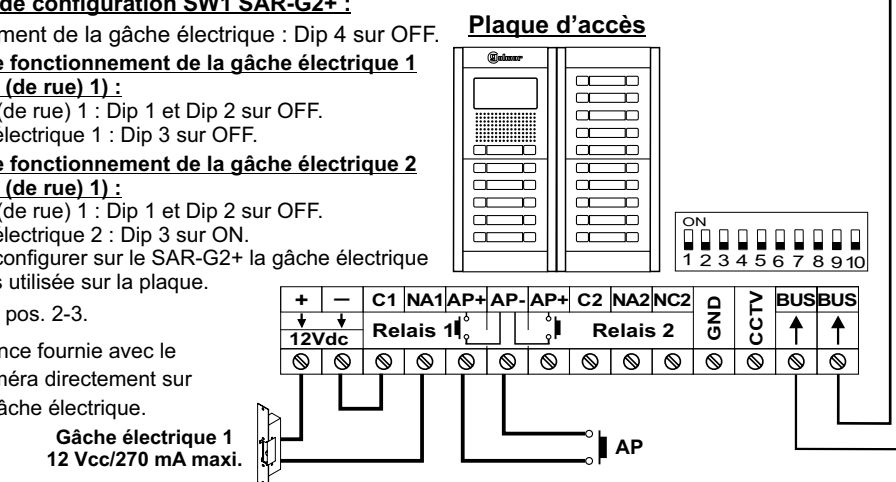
de configuration SW1 SAR-G2+ :

ment de la gâche électrique : Dip 4 sur OFF.

e fonctionnement de la gâche électrique 1 (de rue) 1) :

(de rue) 1 : Dip 1 et Dip 2 sur OFF.
électrique 1 : Dip 3 sur OFF.

e fonctionnement de la gâche électrique 2 (de rue) 1) :

(de rue) 1 : Dip 1 et Dip 2 sur OFF.
électrique 2 : Dip 3 sur ON.
configurer sur le SAR-G2+ la gâche électrique s utilisée sur la plaque.

pos. 2-3.

nce fournie avec le néra directement sur âche électrique.

Plaque d'accès

ON
1 2 3 4 5 6 7 8 9 10

| + | — | C1 | NA1 | AP+ | AP- | AP+ | C2 | NA2 | NC2 | GND | CCTV | BUS | BUS |
|---|---|---|---|---|---|---|---|---|---|---|---|---|---|
| 12Vdc | | Relais 1 | | | | | Relais 2 | | | | | | |

Gâche électrique 1
12 Vcc/270 mA maxi.

AP